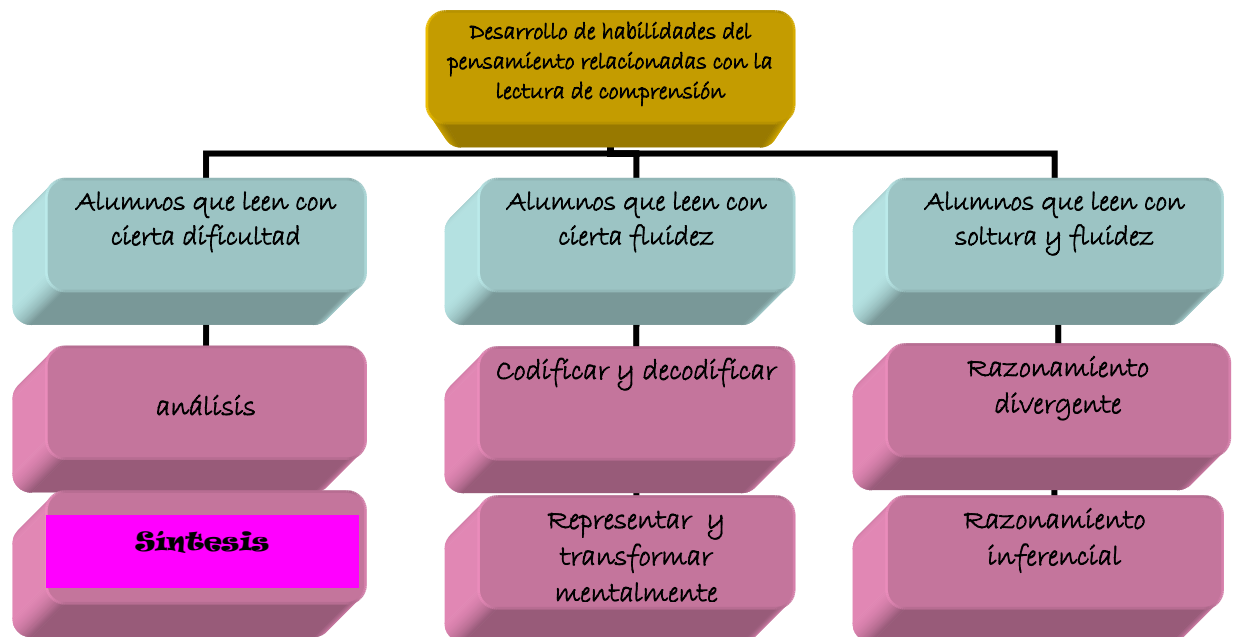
Desarrollo de habilidades del pensamiento relacionadas con la lectura de comprensión

Alumnos que leen con cierta dificultad

análisis

Sintesis

Alumnos que leen con cierta fluidez

Codificar y decodificar

Representar y transformar mentalmente

Alumnos que leen con soltura y fluidez

Razonamiento divergente

Razonamiento inferencial